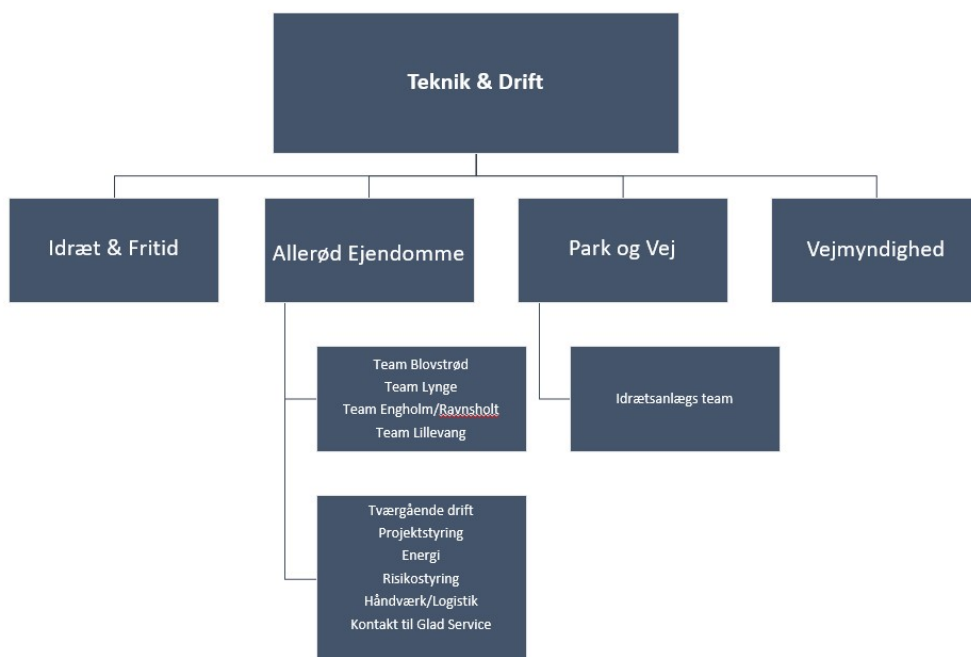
Teknik & Drift

Idræt & Fritid

Allerød Ejendomme

Park og Vej

Vejmyndighed

Team Blovstrød
Team Lynge
Team Engholm/Ravnsholt
Team Lillevang

Idrætsanlægs team

Tværgående drift
Projektstyring
Energi
Risikostyring
Håndværk/Logistik
Kontakt til Glad Service